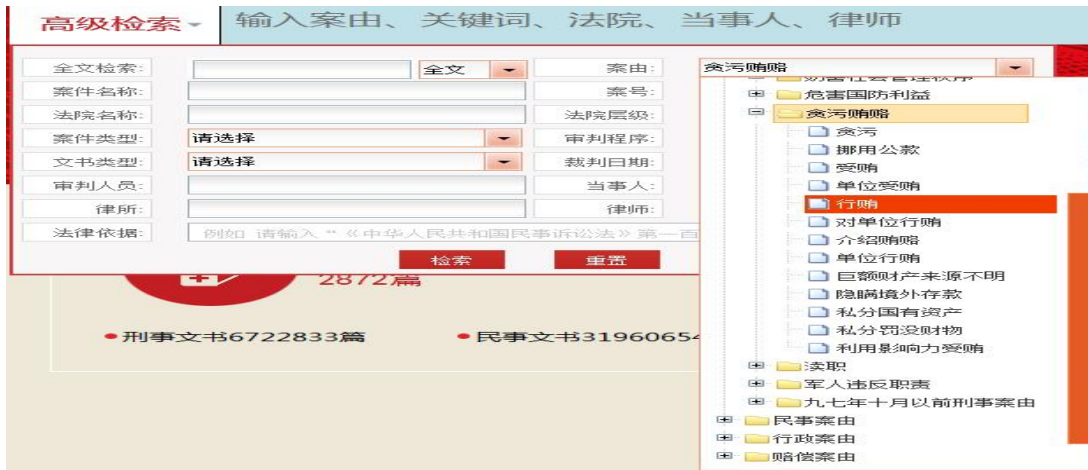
高级检索

输入案由、关键词、法院、当事人、律师

全文检索:
全文
案由:
贪污贿赂
案件名称:
案号:
法院名称:
法院层级:
案件类型:
请选择
审判程序:
文书类型:
请选择
裁判日期:
审判人员:
当事人:
律所:
律师:
法律依据:
例如 请输入"《中华人民共和国民事诉讼法》第一百

检索
重置

2872篇

•刑事文书6722833篇
•民事文书3196065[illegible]

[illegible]
危害国防利益
贪污贿赂
贪污
挪用公款
受贿
单位受贿
行贿
对单位行贿
介绍贿赂
单位行贿
巨额财产来源不明
隐瞒境外存款
私分国有资产
私分罚没财物
利用影响力受贿
渎职
军人违反职责
九七年十月以前刑事案由
民事案由
行政案由
赔偿案由